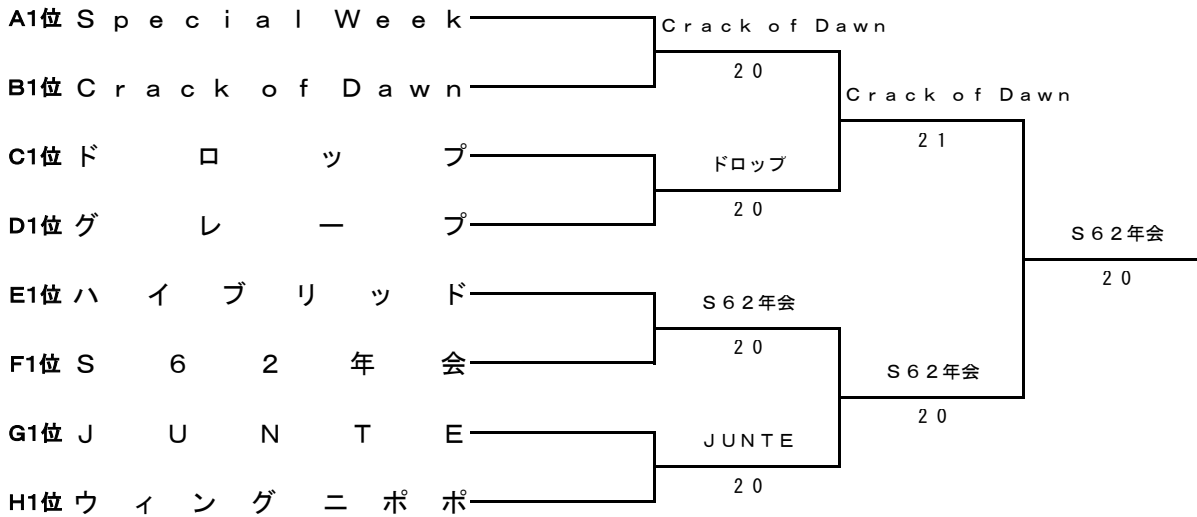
A1位 Special Week
B1位 Crack of Dawn
C1位 ドロップ
D1位 グレープ
E1位 ハイブリッド
F1位 S62年会
G1位 JUNTE
H1位 ウィングニポポ

Crack of Dawn
20
ドロップ
20
S62年会
20
JUNTE
20

Crack of Dawn
21
S62年会
20

S62年会
20